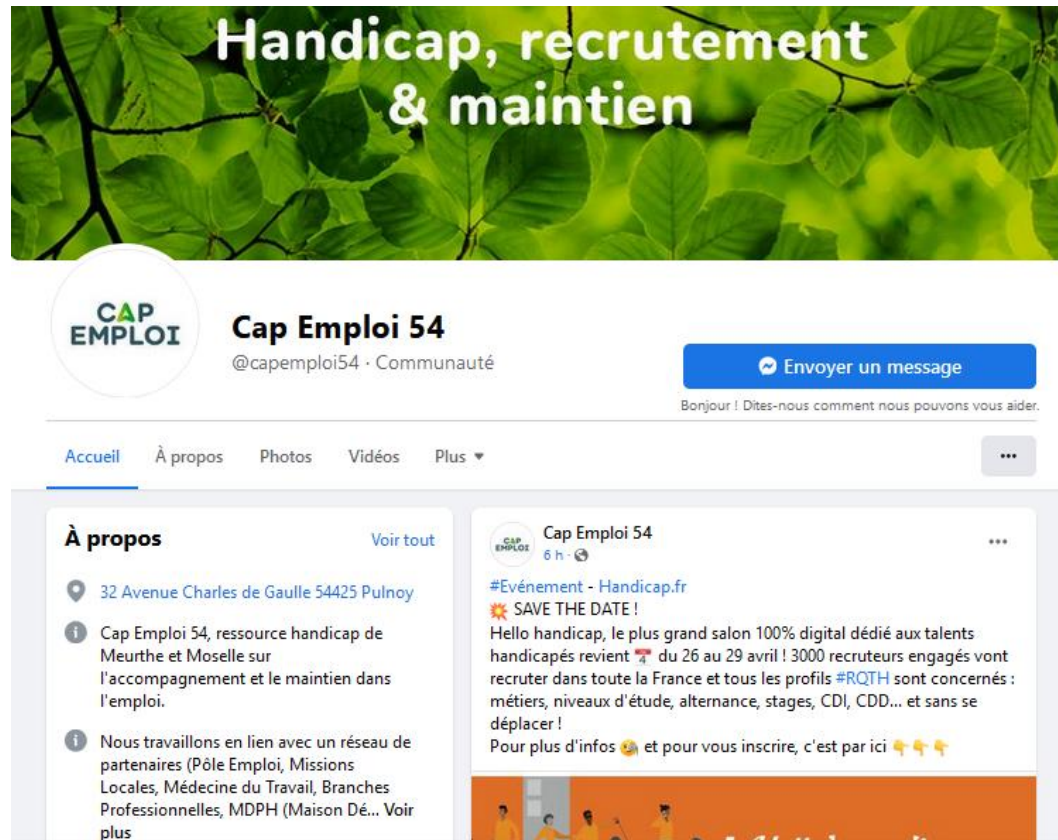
Handicap, recrutement & maintien

CAP EMPLOI

Cap Emploi 54

@capemploi54 · Communauté

Envoyer un message

Bonjour ! Dites-nous comment nous pouvons vous aider.

Accueil À propos Photos Vidéos Plus ▾

...

À propos

Voir tout

32 Avenue Charles de Gaulle 54425 Pulnoy

Cap Emploi 54, ressource handicap de Meurthe et Moselle sur l'accompagnement et le maintien dans l'emploi.

Nous travaillons en lien avec un réseau de partenaires (Pôle Emploi, Missions Locales, Médecine du Travail, Branches Professionnelles, MDPH (Maison Dé... Voir plus

CAP EMPLOI

Cap Emploi 54

6 h ·

...

#Evénement - Handicap.fr

SAVE THE DATE !

Hello handicap, le plus grand salon 100% digital dédié aux talents handicapés revient du 26 au 29 avril ! 3000 recruteurs engagés vont recruter dans toute la France et tous les profils #RQTH sont concernés : métiers, niveaux d'étude, alternance, stages, CDI, CDD... et sans se déplacer !

Pour plus d'infos et pour vous inscrire, c'est par ici

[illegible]